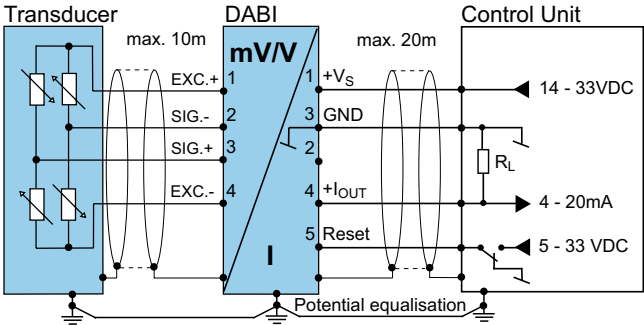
Transducer

DABI

Control Unit

max. 10m

mV/V

max. 20m

EXC.+ 1

SIG.- 2

SIG.+ 3

EXC.- 4

1 $+V_S$

3 GND

2

4 $+I_{OUT}$

5 Reset

I

14 - 33VDC

$R_L$

4 - 20mA

5 - 33 VDC

Potential equalisation